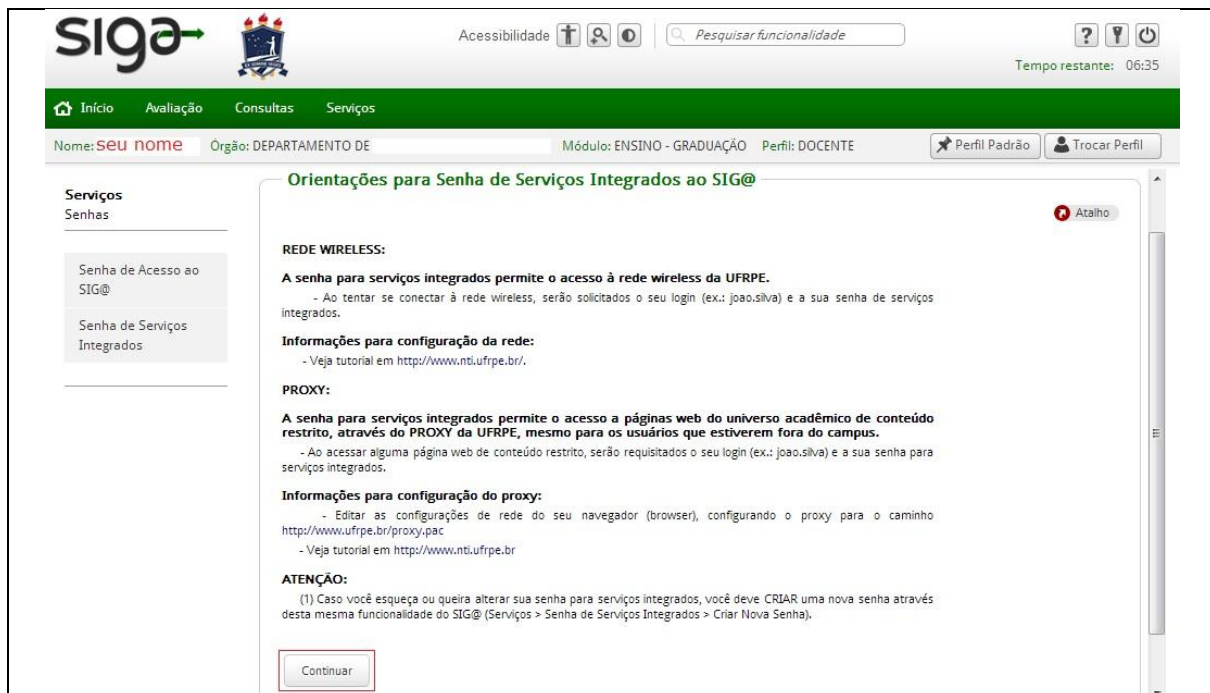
siga

Acessibilidade

Pesquisar funcionalidade

Tempo restante: 06:35

Início Avaliação Consultas Serviços

Nome: seu nome Órgão: DEPARTAMENTO DE Módulo: ENSINO - GRADUAÇÃO Perfil: DOCENTE

Perfil Padrão Trocar Perfil

Serviços
Senhas

Senha de Acesso ao SIG@

Senha de Serviços Integrados

Orientações para Senha de Serviços Integrados ao SIG@

Atalho

REDE WIRELESS:

A senha para serviços integrados permite o acesso à rede wireless da UFRPE.

- Ao tentar se conectar à rede wireless, serão solicitados o seu login (ex.: joao.silva) e a sua senha de serviços integrados.

Informações para configuração da rede:

- Veja tutorial em http://www.nti.ufrpe.br/.

PROXY:

A senha para serviços integrados permite o acesso a páginas web do universo acadêmico de conteúdo restrito, através do PROXY da UFRPE, mesmo para os usuários que estiverem fora do campus.

- Ao acessar alguma página web de conteúdo restrito, serão requisitados o seu login (ex.: joao.silva) e a sua senha para serviços integrados.

Informações para configuração do proxy:

- Editar as configurações de rede do seu navegador (browser), configurando o proxy para o caminho http://www.ufrpe.br/proxy.pac

- Veja tutorial em http://www.nti.ufrpe.br

ATENÇÃO:

(1) Caso você esqueça ou queira alterar sua senha para serviços integrados, você deve CRIAR uma nova senha através desta mesma funcionalidade do SIG@ (Serviços > Senha de Serviços Integrados > Criar Nova Senha).

Continuar